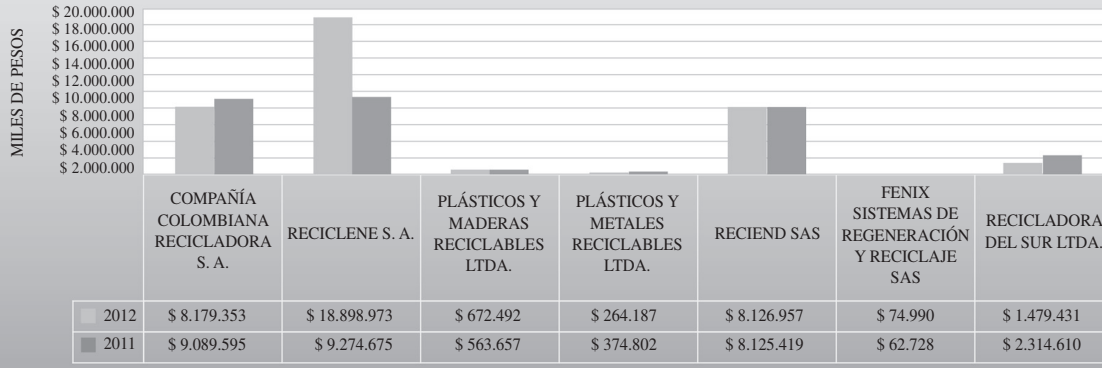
MILES DE PESOS

$ 20.000.000
$ 18.000.000
$ 16.000.000
$ 14.000.000
$ 12.000.000
$ 10.000.000
$ 8.000.000
$ 6.000.000
$ 4.000.000
$ 2.000.000

| | COMPAÑÍA COLOMBIANA RECICLADORA S. A. | RECICLENE S. A. | PLÁSTICOS Y MADERAS RECICLABLES LTDA. | PLÁSTICOS Y METALES RECICLABLES LTDA. | RECIEND SAS | FENIX SISTEMAS DE REGENERACIÓN Y RECICLAJE SAS | RECICLADORA DEL SUR LTDA. |
|---|---|---|---|---|---|---|---|
| 2012 | $ 8.179.353 | $ 18.898.973 | $ 672.492 | $ 264.187 | $ 8.126.957 | $ 74.990 | $ 1.479.431 |
| 2011 | $ 9.089.595 | $ 9.274.675 | $ 563.657 | $ 374.802 | $ 8.125.419 | $ 62.728 | $ 2.314.610 |